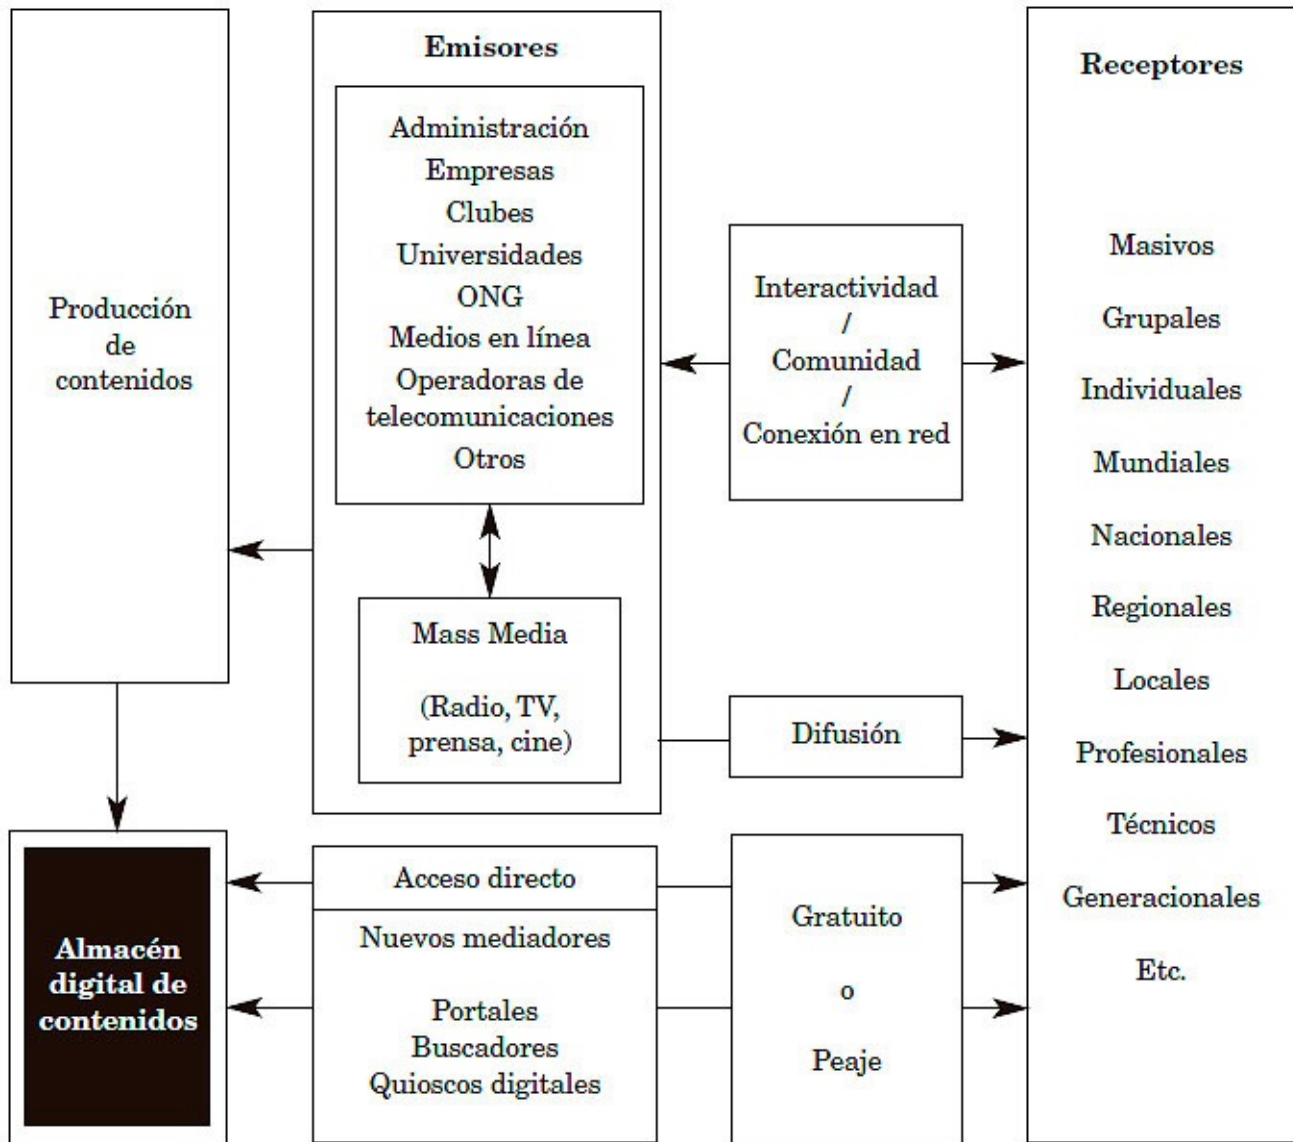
Producción de contenidos

Emisores

Administración
Empresas
Clubes
Universidades
ONG
Medios en línea
Operadoras de telecomunicaciones
Otros

Mass Media

(Radio, TV, prensa, cine)

Interactividad
/
Comunidad
/
Conexión en red

Difusión

Receptores

Masivos
Grupales
Individuales
Mundiales
Nacionales
Regionales
Locales
Profesionales
Técnicos
Generacionales
Etc.

Almacén digital de contenidos

Acceso directo

Nuevos mediadores

Portales
Buscadores
Quioscos digitales

Gratuito
o
Peaje